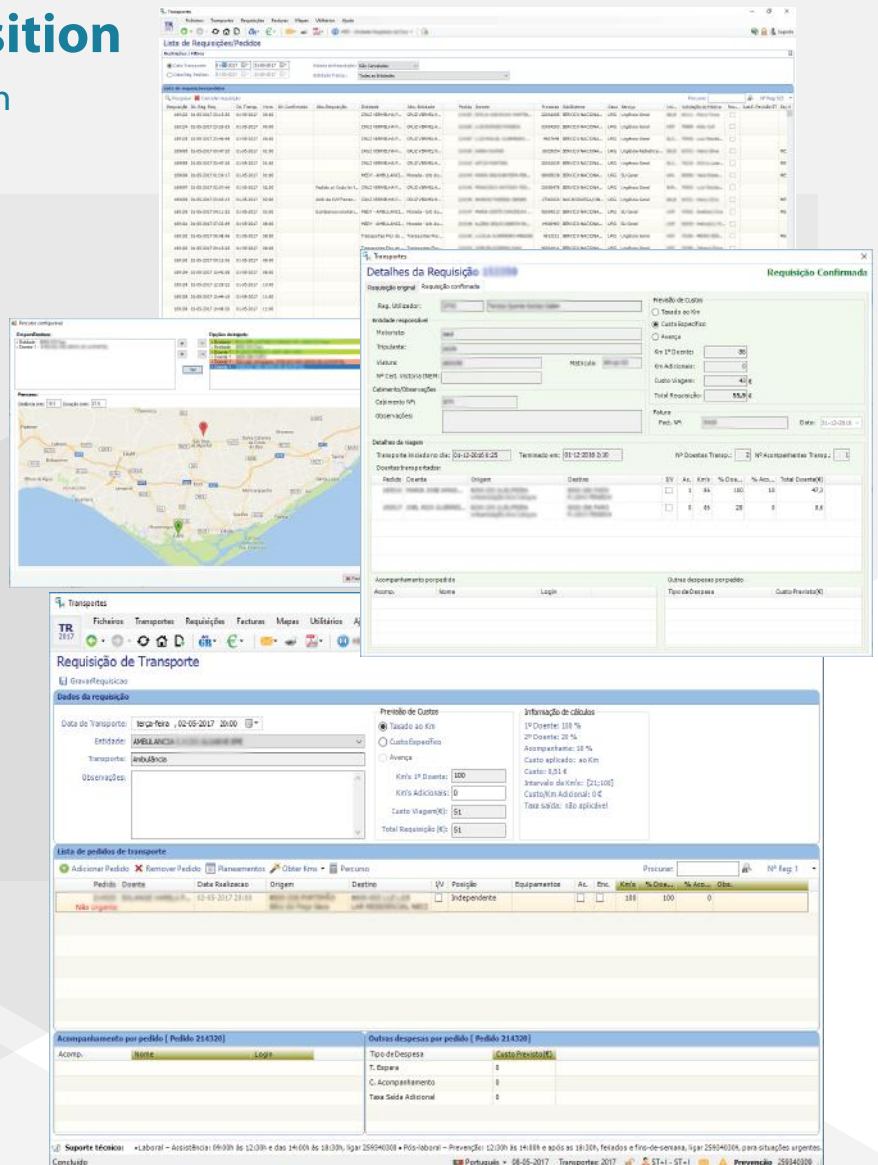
sition

Transportes

Ficheiros Transportes Requisições Facturas Mapas Utilitários Ajuda

Lista de Requisições/Pedidos

Detalhes da Requisição

Requisição Confirmada

Requisição original Requisição confirmada

Reg. Utilizador:

Entidade responsável

Motorista:

Tripulante:

Viatura:

Matrícula:

Nº Cert. Vistoria INEM:

Cabimento/Observações

Cabimento Nº:

Observações:

Previsão de Custos

Taxado ao Km

Custo Específico

Avença

Km 1º Doente:

Km Adicionais:

Custo Viagem:

Total Requisição:

Fatura

Fact. Nº:

Data:

Detalhes da viagem

Transporte iniciado no dia: 01-12-2016 8:25

Terminado em: 01-12-2016 9:30

Nº Doentes Transp.: 2

Nº Acompanhantes Transp.: 1

Doentes transportados

Pedido Doente Origem Destino I/V Ac. Km's % Doe... % Aco... Total Doente(€)

Acompanhamento por pedido

Acomp. Nome Login

Outras despesas por pedido

Tipo de Despesa Custo Previsto(€)

Percurso configurado

Percurso:

Transportes

TR 2017

Ficheiros Transportes Requisições Facturas Mapas Utilitários

Requisição de Transporte

Gravar Requisicao

Dados da requisição

Data de Transporte: terça-feira , 02-05-2017 20:00

Entidade: AMBULANCIA

Transporte: Ambulância

Observações:

Previsão de Custos

Taxado ao Km

Custo Específico

Avença

Km's 1º Doente: 100

Km's Adicionais: 0

Custo Viagem(€): 51

Total Requisição (€): 51

Informação de cálculos

1º Doente: 100 %

2º Doente: 20 %

Acompanhante: 10 %

Custo aplicado: ao Km

Custo: 0,51 €

Intervalo de Km's: [21;100]

Custo/Km Adicional: 0 €

Taxa saída: não aplicável

Lista de pedidos de transporte

Adicionar Pedido Remover Pedido Planeamentos Obter Kms Percurso

Procurar: Nº Reg: 1

| Pedido | Doente | Data Realizacao | Origem | Destino | I/V | Posição | Equipamentos | Ac. | Enc. | Km's | % Doe... | % Aco... | Obs. |
|---|---|---|---|---|---|---|---|---|---|---|---|---|---|
| Não urgente | | 02-05-2017 23:03 | | | | Independente | | | | 100 | 100 | 0 | |

Acompanhamento por pedido [ Pedido 214320]

Acomp. Nome Login

Outras despesas por pedido [ Pedido 214320]

| Tipo de Despesa | Custo Previsto(€) |
|---|---|
| T. Espera | 0 |
| C. Acompanhamento | 0 |
| Taxa Saída Adicional | 0 |

Suporte técnico: •Laboral – Assistência: 09:00h às 12:00h e das 14:00h às 18:30h, ligar 259340308 • Pós-laboral – Prevenção: 12:30h às 14:00h e após as 18:30h, feriados e fins-de-semana, ligar 259340309, para situações urgentes.

Concluido Português 08-05-2017 Transportes 2017 ST-I - ST-I Prevenção 259340309